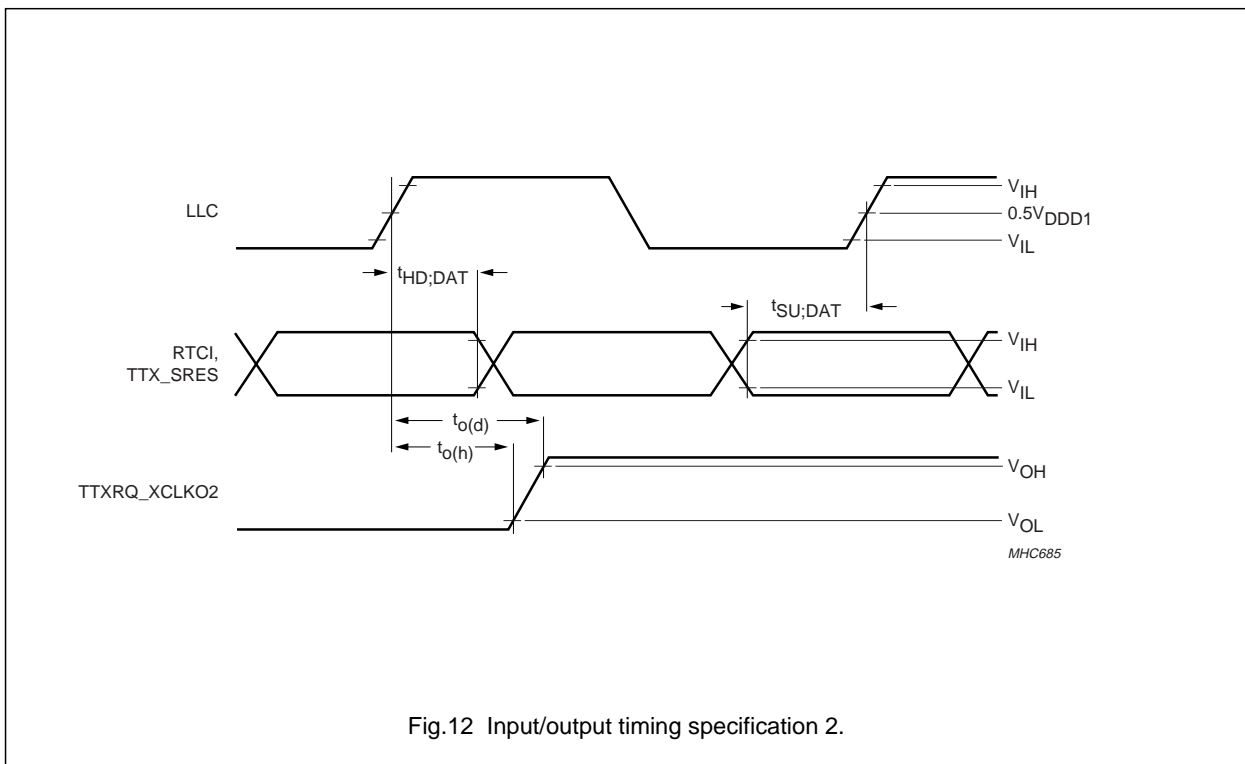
LLC

$V_{IH}$

$0.5V_{DDD1}$

$V_{IL}$

$t_{HD;DAT}$

$t_{SU;DAT}$

RTCI, TTX_SRES

$V_{IH}$

$V_{IL}$

$t_{o(d)}$

$t_{o(h)}$

TTXRQ_XCLKO2

$V_{OH}$

$V_{OL}$

MHC685

Fig.12 Input/output timing specification 2.